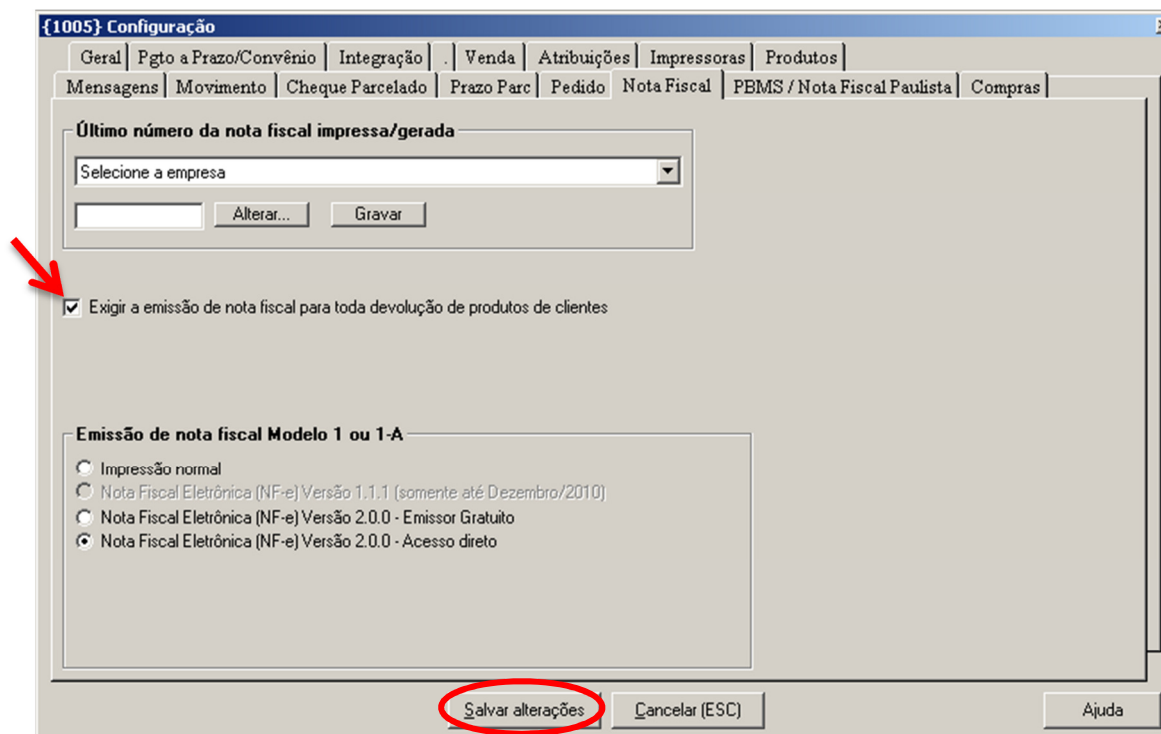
{1005} Configuração

Geral | Pgto a Prazo/Convênio | Integração | . | Venda | Atribuições | Impressoras | Produtos
Mensagens | Movimento | Cheque Parcelado | Prazo Parc | Pedido | Nota Fiscal | PBMS / Nota Fiscal Paulista | Compras

Último número da nota fiscal impressa/gerada

Selecione a empresa

Alterar... Gravar

Exigir a emissão de nota fiscal para toda devolução de produtos de clientes

Emissão de nota fiscal Modelo 1 ou 1-A

Impressão normal
Nota Fiscal Eletrônica (NF-e) Versão 1.1.1 (somente até Dezembro/2010)
Nota Fiscal Eletrônica (NF-e) Versão 2.0.0 - Emissor Gratuito
Nota Fiscal Eletrônica (NF-e) Versão 2.0.0 - Acesso direto

Salvar alterações Cancelar (ESC) Ajuda